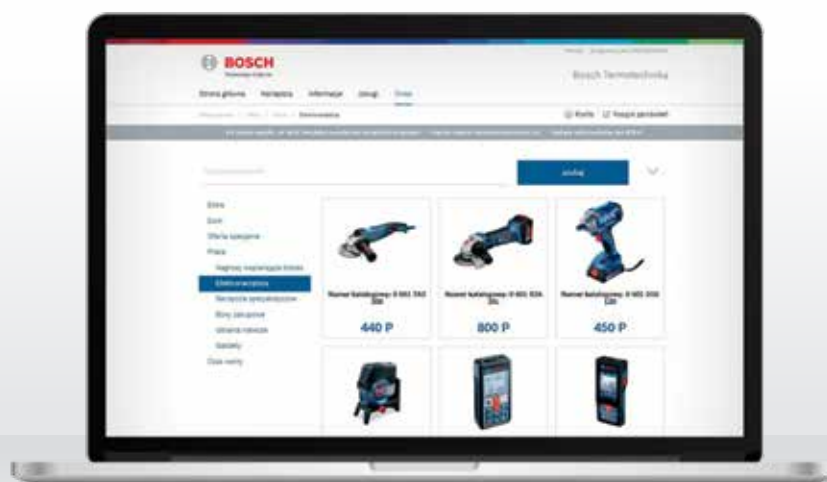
BOSCH

Bosch Termotechnika

Strona główna Narzędzia Informacje Usługi Sklep

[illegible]

Koszyk Twoje zamówienia

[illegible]

szukaj

Nowe
Ikon
Oferta specjalna
Prace
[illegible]
Elektronarzędzia
Narzędzia specjalistyczne
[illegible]
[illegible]
Gadżety
Ceny

Numer katalogowy: 0 601 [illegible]
440 P

Numer katalogowy: 0 601 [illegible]
800 P

Numer katalogowy: 0 601 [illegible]
450 P